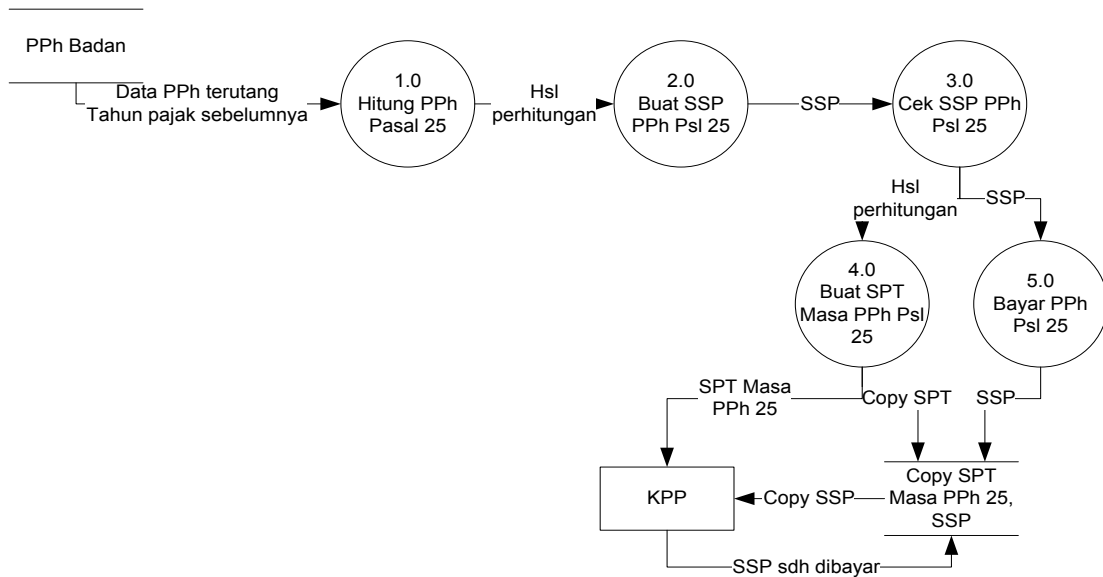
PPh Badan

Data PPh terutang Tahun pajak sebelumnya

1.0 Hitung PPh Pasal 25

Hsl perhitungan

2.0 Buat SSP PPh Psl 25

SSP

3.0 Cek SSP PPh Psl 25

Hsl perhitungan

SSP

4.0 Buat SPT Masa PPh Psl 25

5.0 Bayar PPh Psl 25

SPT Masa PPh 25

Copy SPT

SSP

KPP

Copy SSP

Copy SPT Masa PPh 25, SSP

SSP sdh dibayar